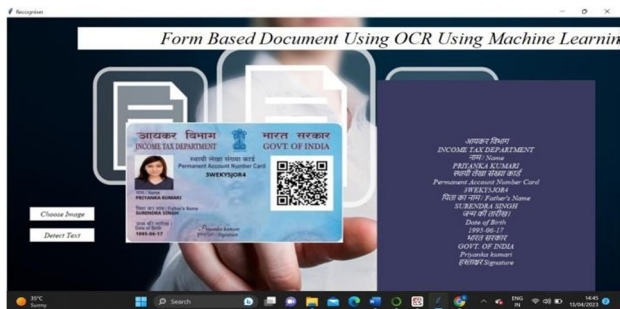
Recognizer

Form Based Document Using OCR Using Machine Learnin

आयकर विभाग
INCOME TAX DEPARTMENT
भारत सरकार
GOVT. OF INDIA
स्थायी लेखा संख्या कार्ड
Permanent Account Number Card
3WEKYSJOR4
नाम / Name
PRIYANKA KUMARI
पिता का नाम / Father's Name
SURENDRA SINGH
जन्म की तारीख / Date of Birth
1995-06-17
Priyanka kumari
हस्ताक्षर / Signature

Choose Image

Detect Text

आयकर विभाग
INCOME TAX DEPARTMENT
नाम / Name
PRIYANKA KUMARI
स्थायी लेखा संख्या कार्ड
Permanent Account Number Card
3WEKYSJOR4
पिता का नाम / Father's Name
SURENDRA SINGH
जन्म की तारीख /
Date of Birth
1995-06-17
भारत सरकार
GOVT. OF INDIA
Priyanka kumari
हस्ताक्षर Signature

35°C
Sunny
Search
ENG
IN
14:45
13/04/2023